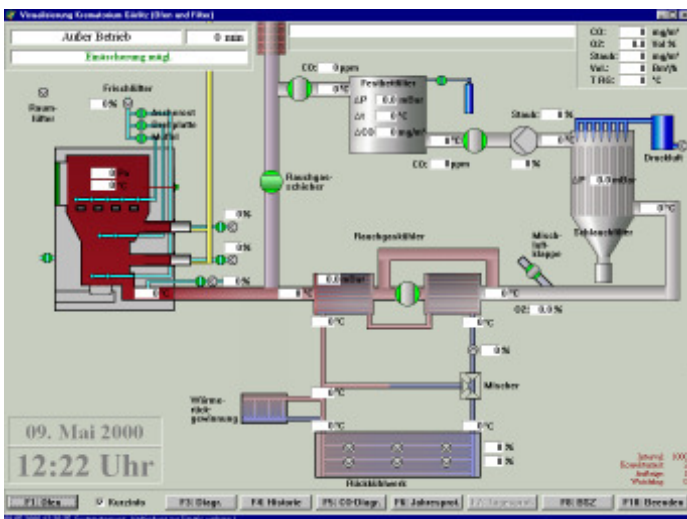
Visualisierung Krematorium Görlitz (Ofen und Filter)

Außer Betrieb
0 mm
Einäscherung möglich

CO: 0 mg/m³
O2: 0.0 Vol %
Staub: 0 mg/m³
Volt: 0 Bm³/h
T RG: 0 °C

CO: 0 ppm
0°C
Gewebefilter
ΔP 0.0 mBar
Δt 0°C
ΔCO 0 mg/m³

Raumfilter
Frischluft
0 %
Ascherost
Brennkammer
Muffel

0 %
0 %
0 %
0 %
0 %

Rauchgasschieber

CO: 0 ppm
0 %
0°C
Staub: 0 %
0°C
Druckluft
ΔP 0.0 mBar
0°C
Schlauchfilter

Rauchgaskühler
Mischluftklappe
0.0 mBar
0°C
0°C
0°C
O2: 0.0 %
0°C
0°C
0 %
Mischer

Wärmerückgewinnung
0°C
0°C
0°C
0 %
0 %
Rückkühlwerk

09. Mai 2000
12:22 Uhr

F1: Ofen
Kurzinfo
F3: Diagr.
F4: Historie
F5: CO-Diagr.
F6: Jahresprot.
F7: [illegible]
F8: BSZ
F10: Beenden